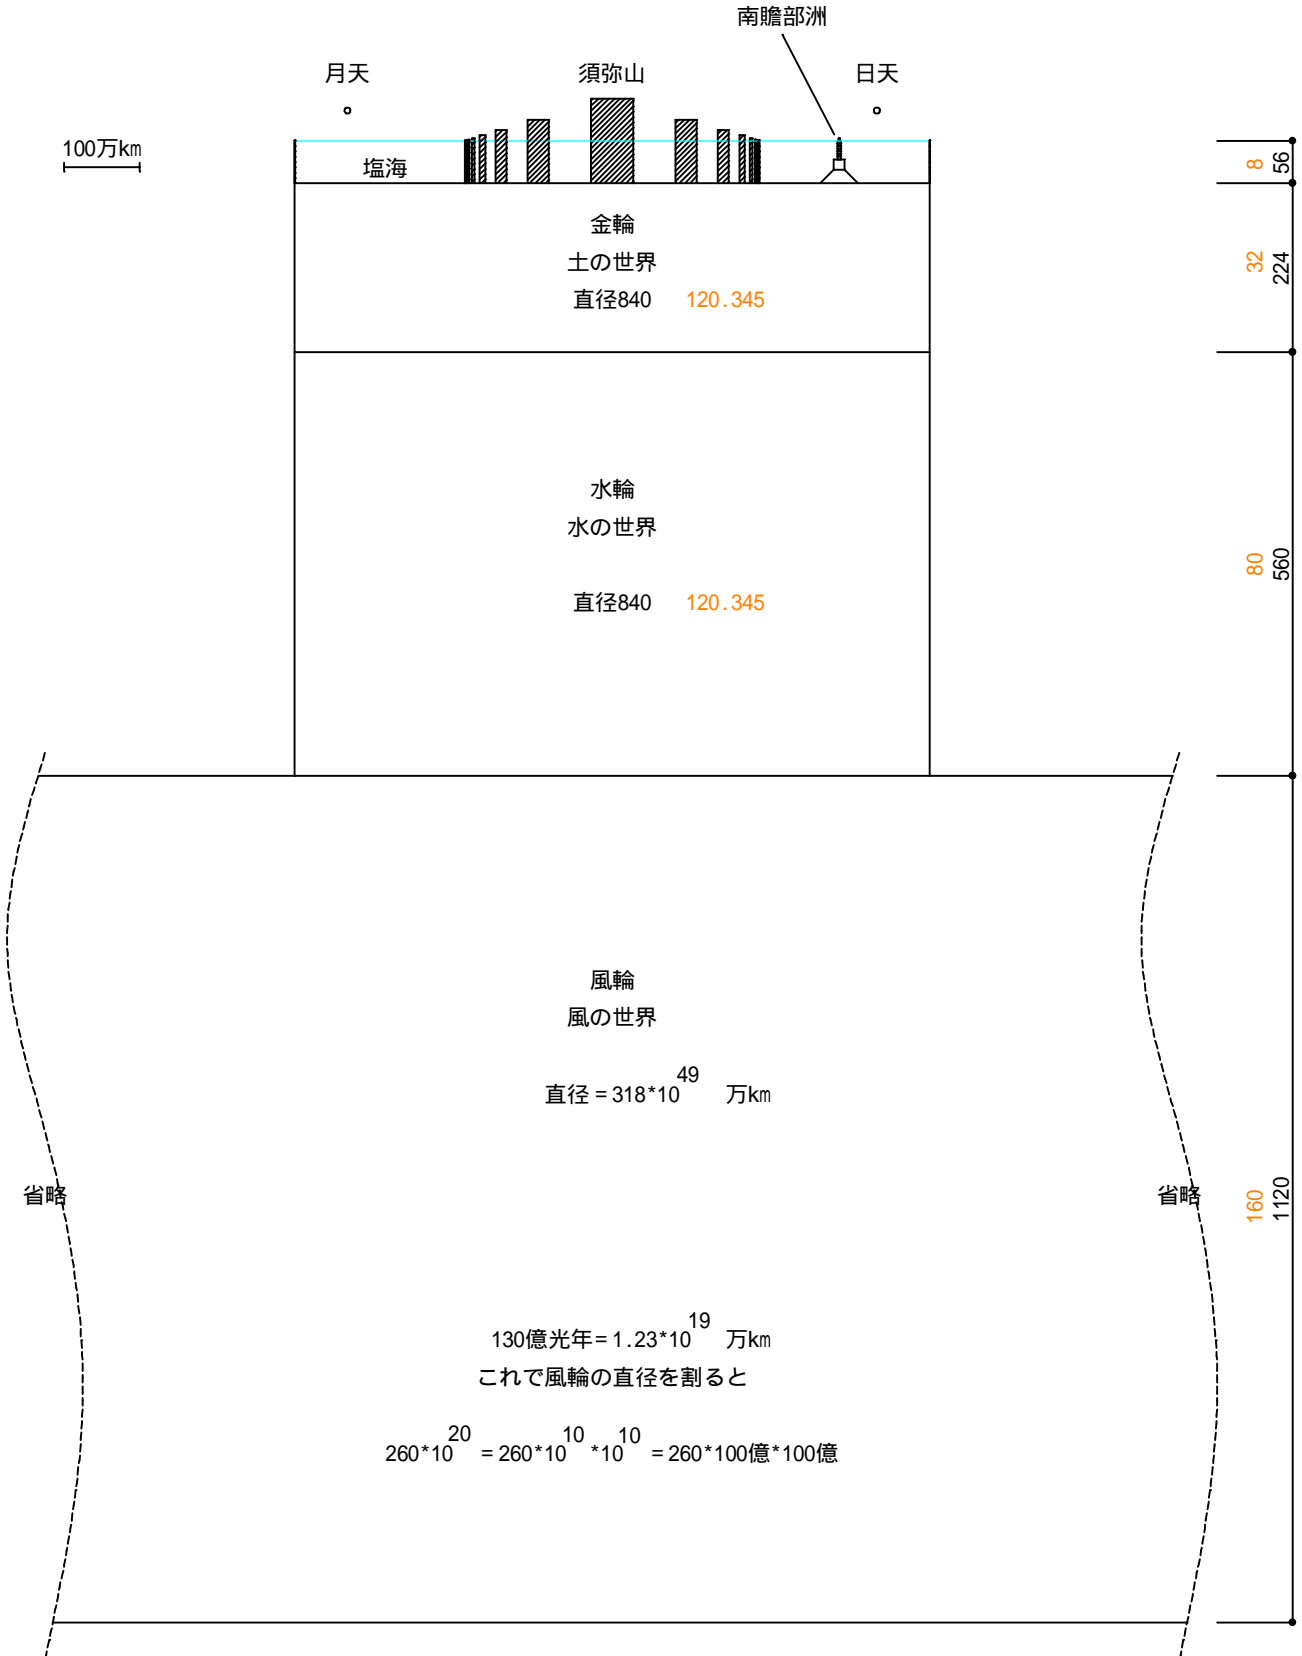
南贍部洲

月天　　須弥山　　日天

100万km

塩海

金輪
土の世界
直径840　120.345

水輪
水の世界

直径840　120.345

風輪
風の世界

直径 = $318*10^{49}$ 万km

省略　　省略

130億光年 = $1.23*10^{19}$ 万km
これで風輪の直径を割ると

$260*10^{20} = 260*10^{10}*10^{10}$ = 260*100億*100億

8　56
32　224
80　560
160　1120